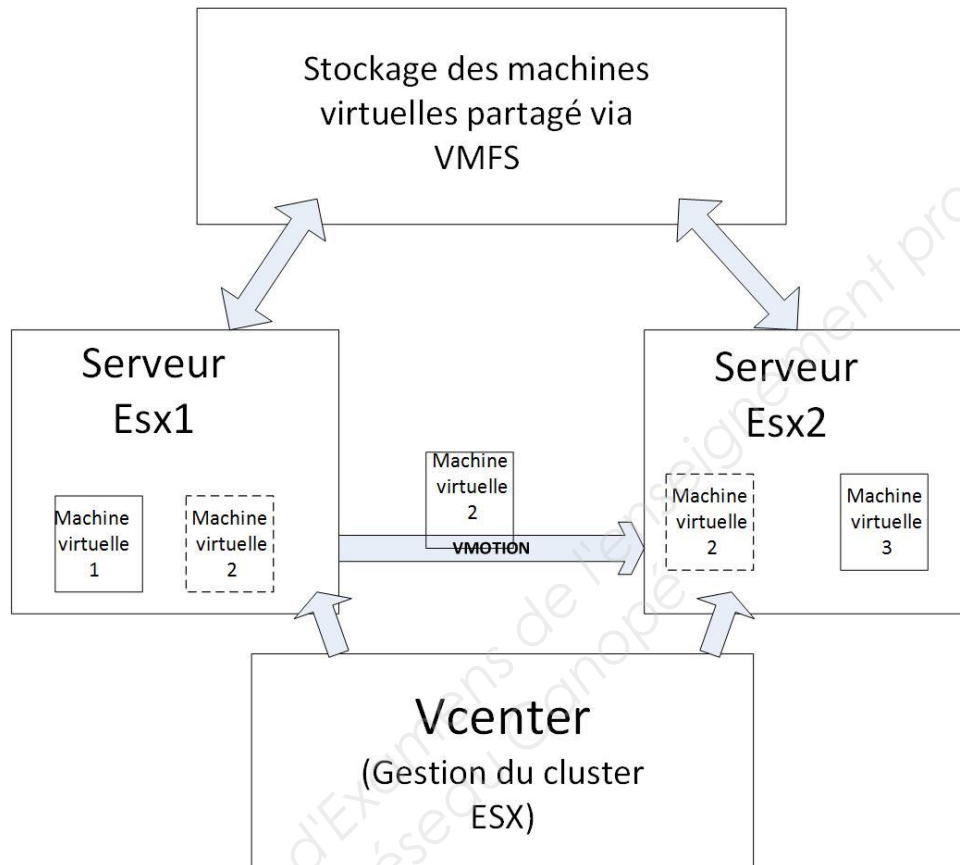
Stockage des machines virtuelles partagé via VMFS

Serveur Esx1

Machine virtuelle 1

Machine virtuelle 2

Machine virtuelle 2

VMOTION

Serveur Esx2

Machine virtuelle 2

Machine virtuelle 3

Vcenter
(Gestion du cluster ESX)

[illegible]d'Examens de l'enseignement pro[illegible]
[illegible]éseau Canopé